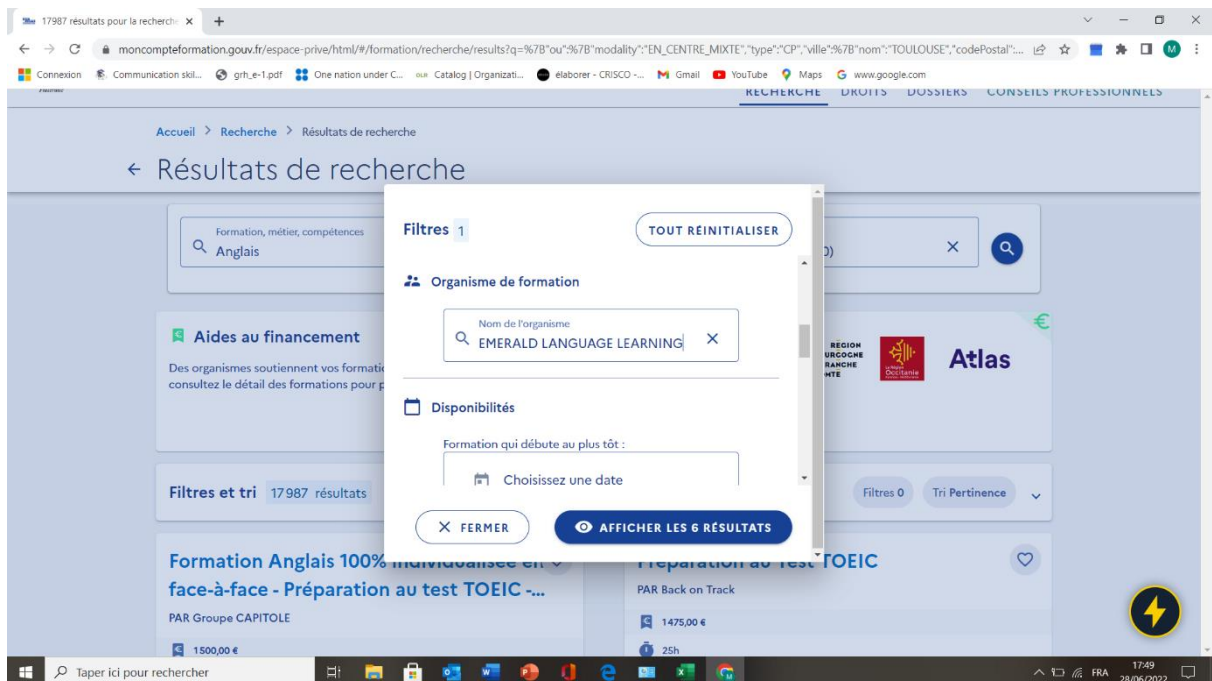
17987 résultats pour la recherche ×

moncompteformation.gouv.fr/espace-prive/html/#/formation/recherche/results?q=%7B"ou":%7B"modality":"EN_CENTRE_MIXTE","type":"CP","ville":%7B"nom":"TOULOUSE","codePostal":...

Connexion | Communication skil... | grh_e-1.pdf | One nation under C... | Catalog | Organizati... | élaborer - CRISCO -... | Gmail | YouTube | Maps | www.google.com

RECHERCHE DROITS DOSSIERS CONSEILS PROFESSIONNELS

Accueil > Recherche > Résultats de recherche

← Résultats de recherche

Formation, métier, compétences
Anglais

Aides au financement

Des organismes soutiennent vos formati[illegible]
consultez le détail des formations pour p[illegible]

REGION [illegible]URGOGNE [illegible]RANCHE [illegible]NTE

La Région Occitanie

Atlas

Filtres et tri 17987 résultats

Filtres 0 Tri Pertinence

Formation Anglais 100% individualisée en face-à-face - Préparation au test TOEIC -...

PAR Groupe CAPITOLE

1500,00 €

Préparation au Test TOEIC

PAR Back on Track

1475,00 €

25h

Filtres 1

TOUT REINITIALISER

Organisme de formation

Nom de l'organisme
EMERALD LANGUAGE LEARNING

Disponibilités

Formation qui débute au plus tôt :

Choisissez une date

FERMER

AFFICHER LES 6 RÉSULTATS

Taper ici pour rechercher

FRA 17:49 28/06/2022